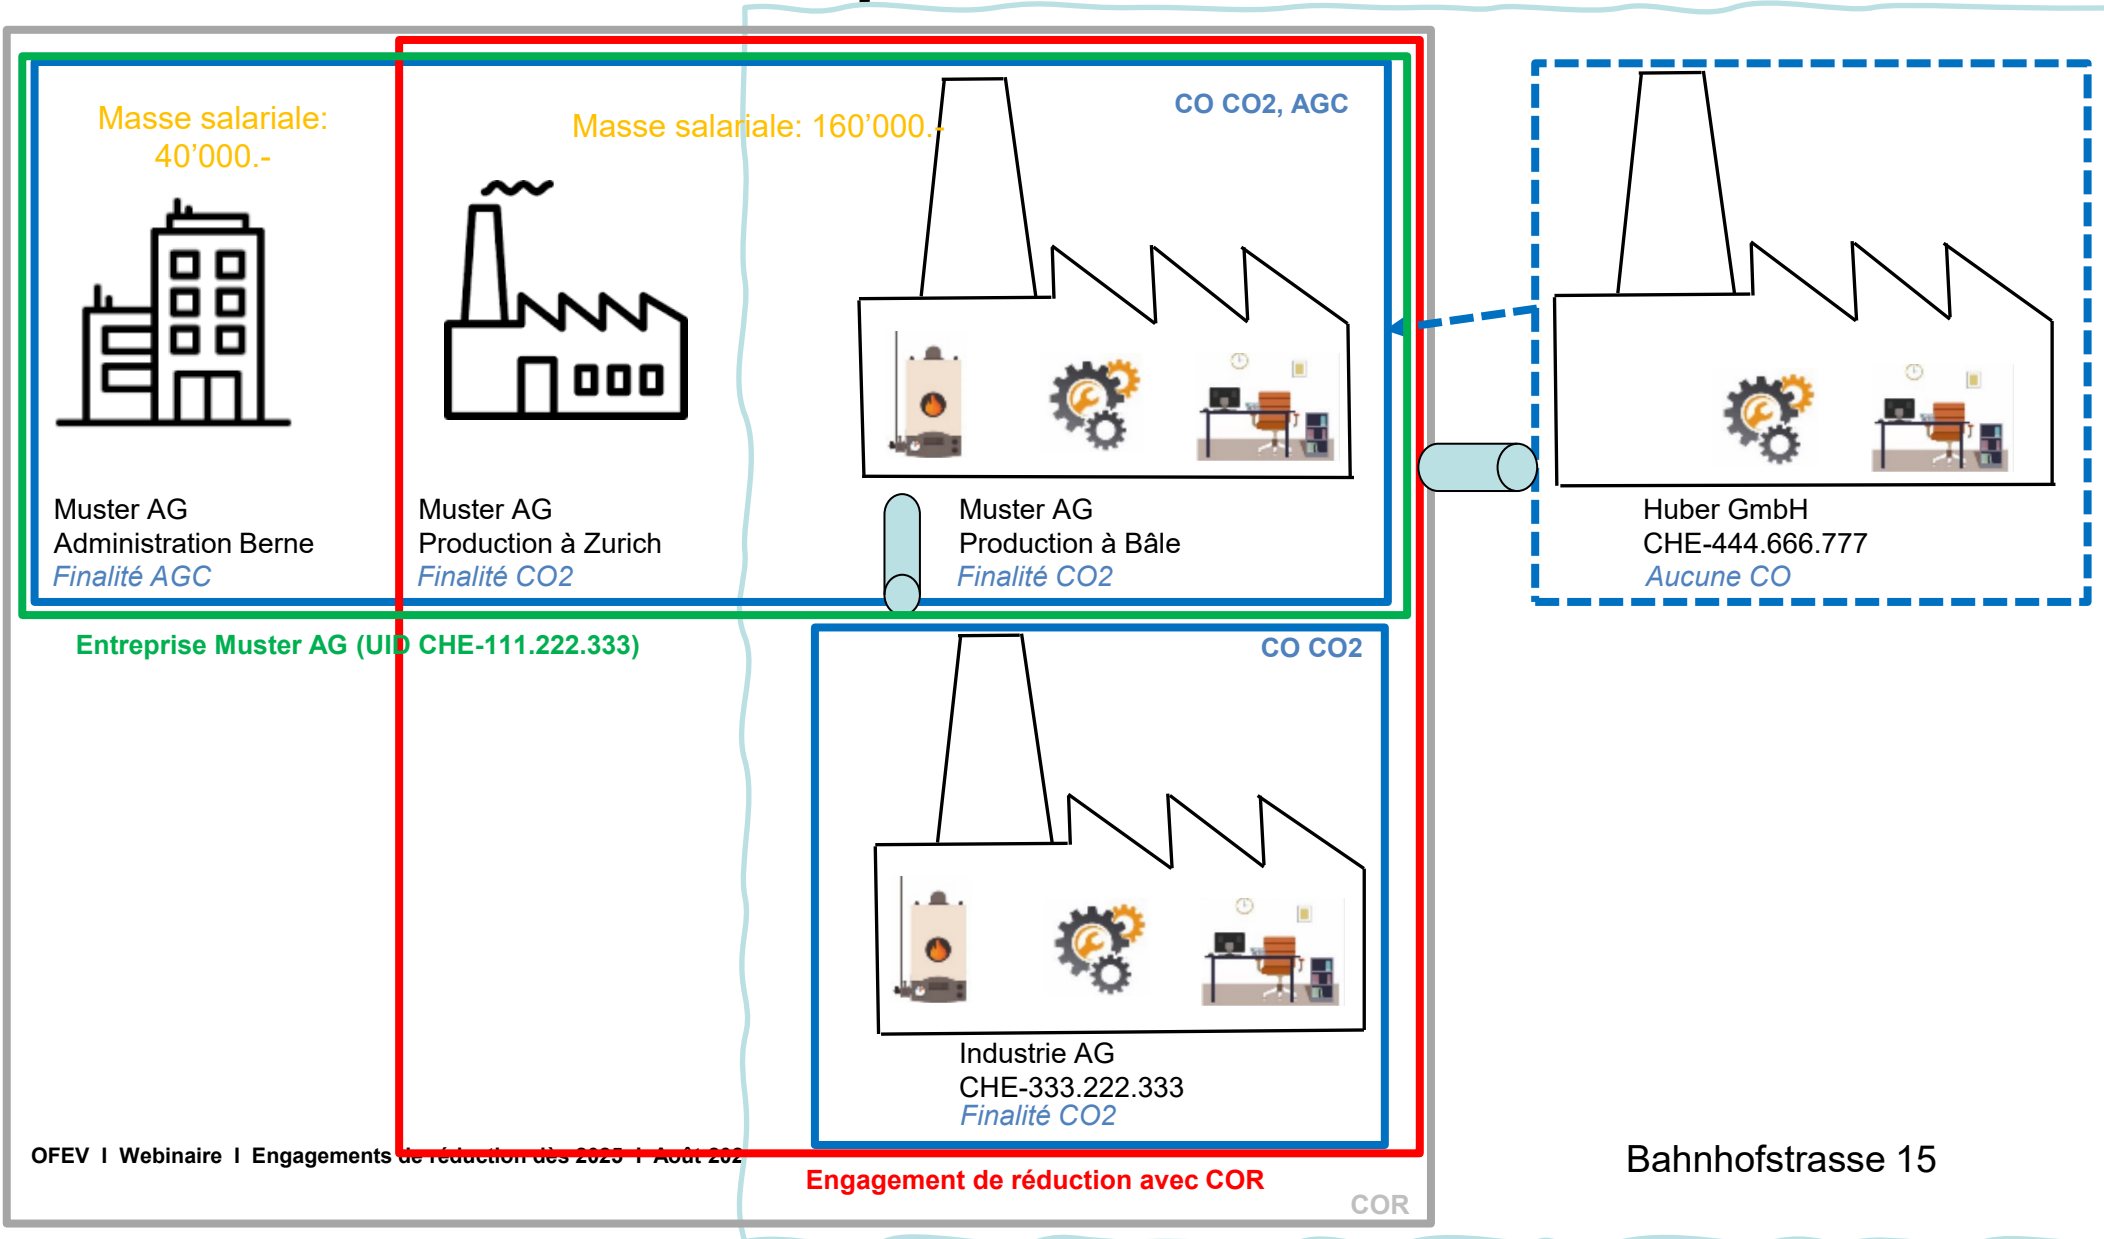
Masse salariale: 40'000.-

Masse salariale: 160'000.-

CO CO2, AGC

Muster AG
Administration Berne
Finalité AGC

Muster AG
Production à Zurich
Finalité CO2

Muster AG
Production à Bâle
Finalité CO2

Huber GmbH
CHE-444.666.777
Aucune CO

Entreprise Muster AG (UID CHE-111.222.333)

CO CO2

Industrie AG
CHE-333.222.333
Finalité CO2

OFEV I Webinaire I Engagements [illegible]

Engagement de réduction avec COR

COR

Bahnhofstrasse 15